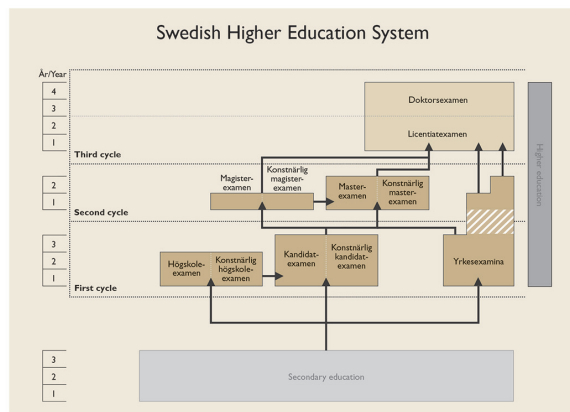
Swedish Higher Education System

År/Year
4
3
2
1

Doktorsexamen

Licentiatexamen

Third cycle

2
1

Magisterexamen

Konstnärlig magisterexamen

Masterexamen

Konstnärlig masterexamen

Second cycle

3
2
1

Högskoleexamen

Konstnärlig högskoleexamen

Kandidatexamen

Konstnärlig kandidatexamen

Yrkesexamina

First cycle

Higher education

3
2
1

Secondary education